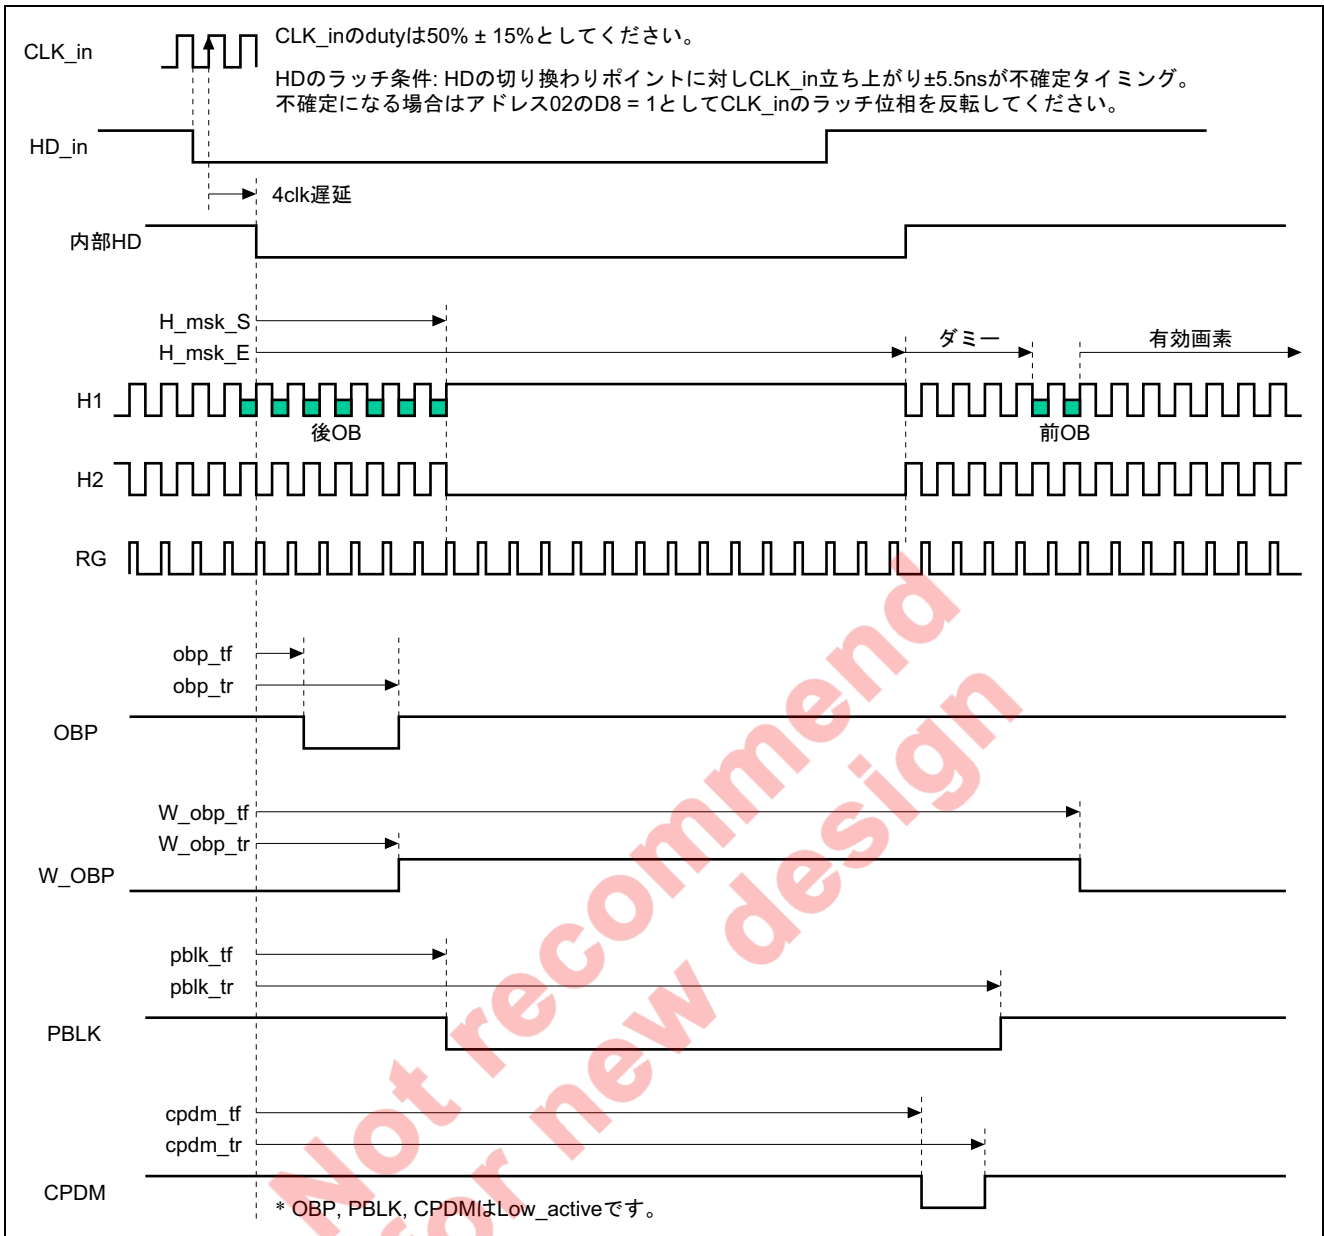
CLK_in

CLK_inのdutyは50% ± 15%としてください。

HDのラッチ条件: HDの切り換わりポイントに対しCLK_in立ち上がり±5.5nsが不確定タイミング。
不確定になる場合はアドレス02のD8 = 1としてCLK_inのラッチ位相を反転してください。

HD_in

4clk遅延

内部HD

H_msk_S
H_msk_E

ダミー

有効画素

H1

後OB

前OB

H2

RG

obp_tf
obp_tr

OBP

W_obp_tf
W_obp_tr

W_OBP

pblk_tf
pblk_tr

PBLK

cpdm_tf
cpdm_tr

CPDM

* OBP, PBLK, CPDMはLow_activeです。

Not recommend for new design